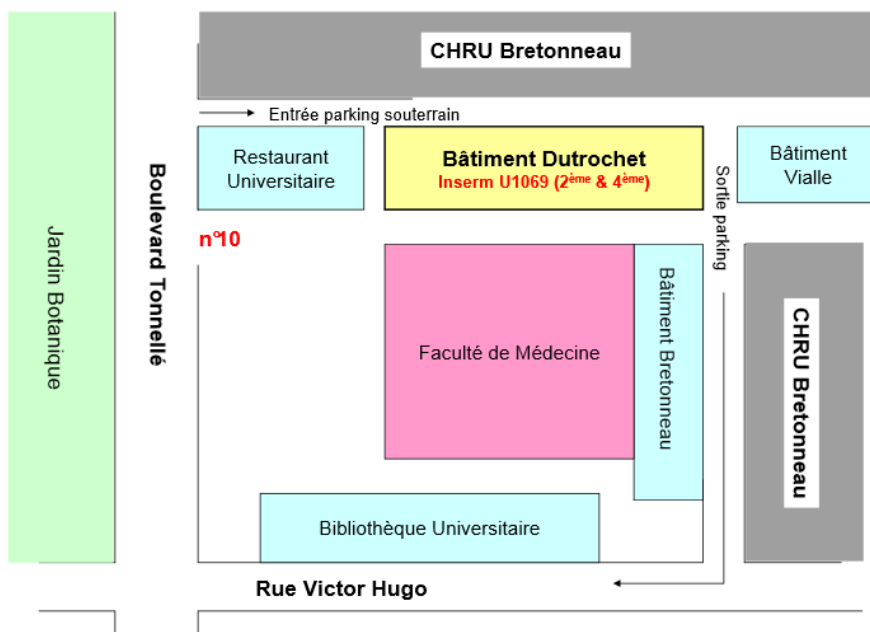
CHRU Bretonneau

Entrée parking souterrain

Restaurant Universitaire

Bâtiment Dutrochet
Inserm U1069 ($2^{ème}$ & $4^{ème}$)

Bâtiment Vialle

Sortie parking

Jardin Botanique

Boulevard Tonnellé

n°10

Faculté de Médecine

Bâtiment Bretonneau

CHRU Bretonneau

Bibliothèque Universitaire

Rue Victor Hugo